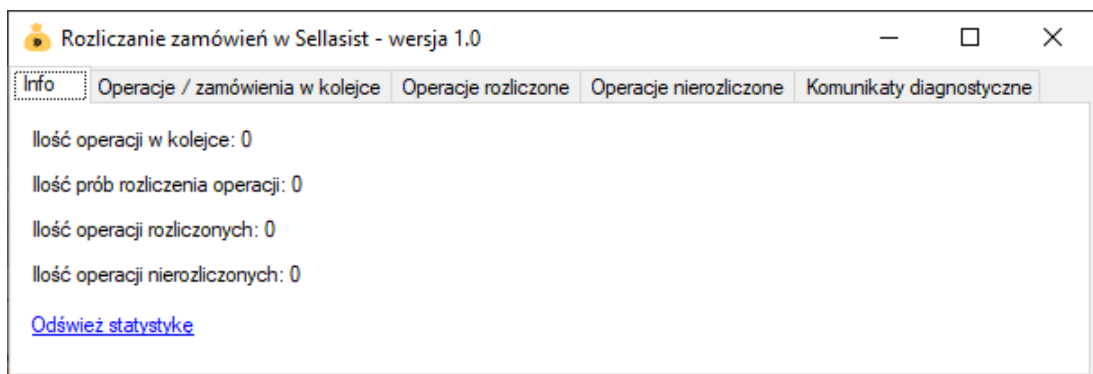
Rozliczanie zamówień w Sellasist - wersja 1.0

Info | Operacje / zamówienia w kolejce | Operacje rozliczone | Operacje nierozliczone | Komunikaty diagnostyczne

Ilość operacji w kolejce: 0

Ilość prób rozliczenia operacji: 0

Ilość operacji rozliczonych: 0

Ilość operacji nierozliczonych: 0

Odśwież statystyke